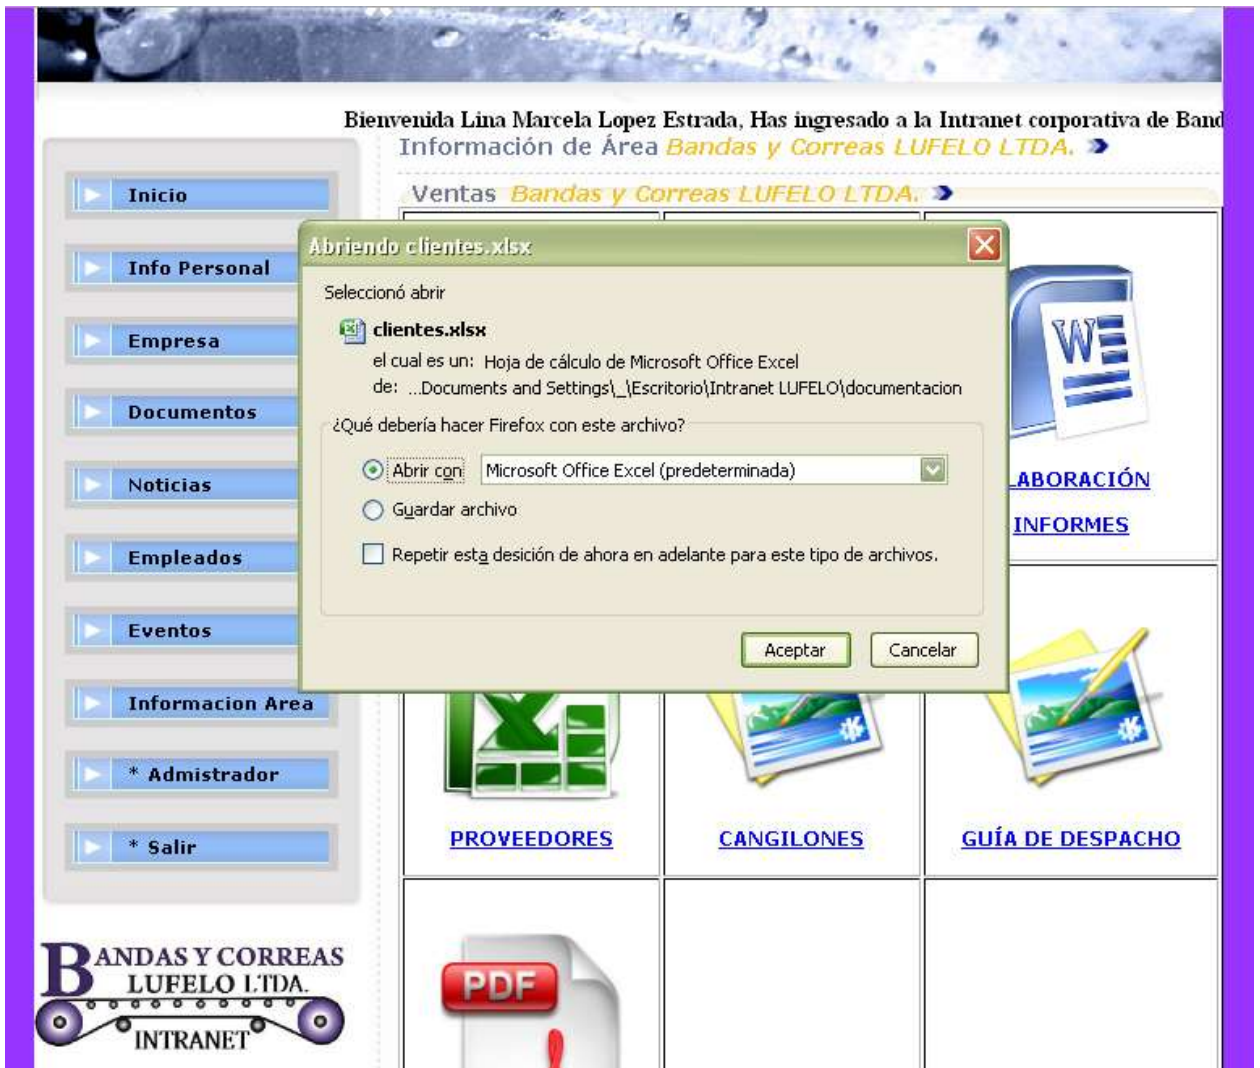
Bienvenida Lina Marcela Lopez Estrada, Has ingresado a la Intranet corporativa de Band

Información de Área Bandas y Correas LUFELO LTDA.

Ventas Bandas y Correas LUFELO LTDA.

Inicio

Info Personal

Empresa

Documentos

Noticias

Empleados

Eventos

Informacion Area

* Admistrador

* Salir

Abriendo clientes.xlsx

Seleccionó abrir

clientes.xlsx

el cual es un: Hoja de cálculo de Microsoft Office Excel

de: ...Documents and Settings\_\Escritorio\Intranet LUFELO\documentacion

¿Qué debería hacer Firefox con este archivo?

Abrir con Microsoft Office Excel (predeterminada)

Guardar archivo

Repetir esta desición de ahora en adelante para este tipo de archivos.

Aceptar

Cancelar

LABORACIÓN INFORMES

PROVEEDORES

CANGILONES

GUÍA DE DESPACHO

BANDAS Y CORREAS LUFELO LTDA.

INTRANET

PDF